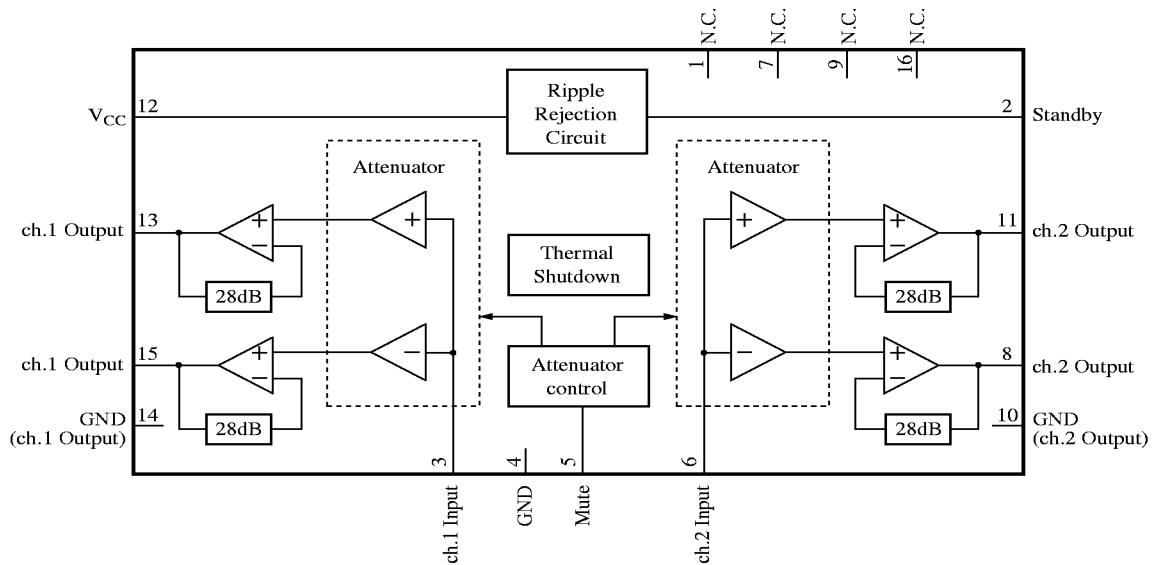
N.C.
1
N.C.
7
N.C.
9
N.C.
16

$V_{CC}$
12
Ripple Rejection Circuit
2
Standby

Attenuator
Attenuator

ch.1 Output
13
+
−
+
28dB

Thermal Shutdown

+
+
−
11
ch.2 Output
28dB

ch.1 Output
15
+
−
−
28dB

Attenuator control

−
+
−
8
ch.2 Output

GND (ch.1 Output)
14
28dB
28dB
10
GND (ch.2 Output)

3
ch.1 Input
4
GND
5
Mute
6
ch.2 Input